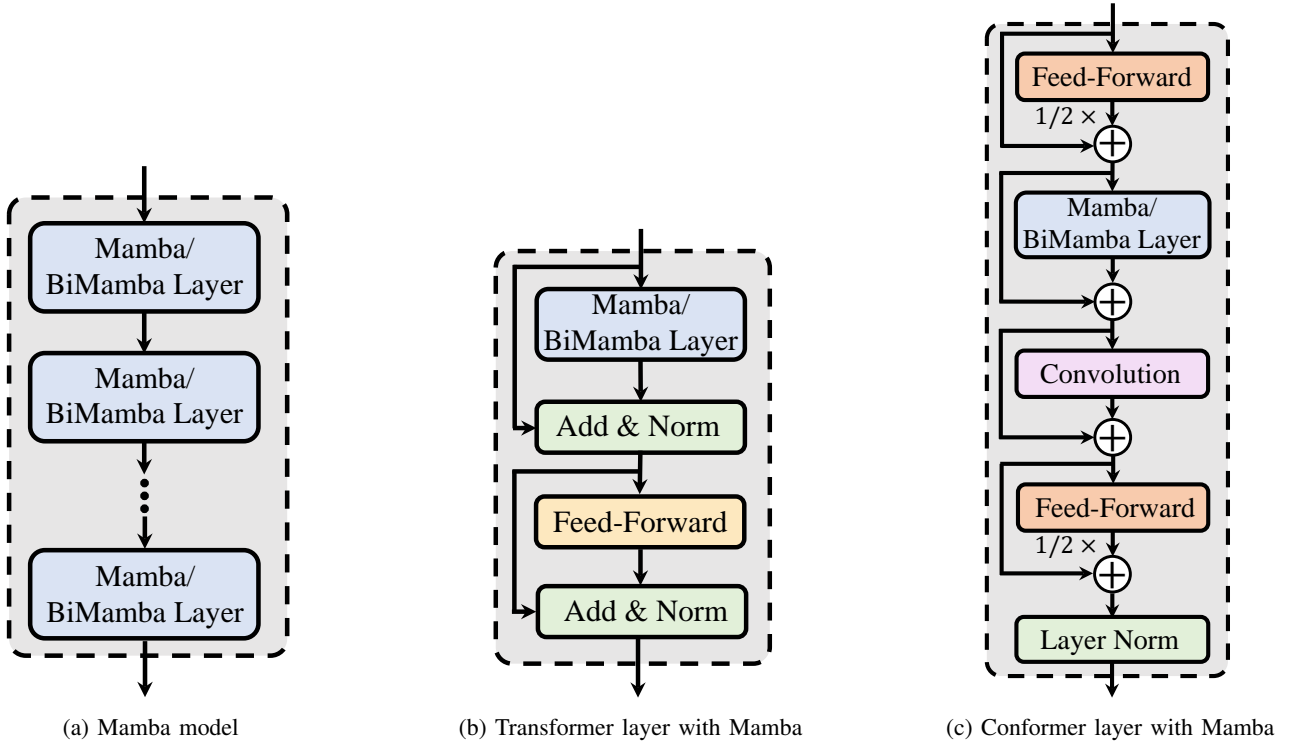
Mamba/ BiMamba Layer

Mamba/ BiMamba Layer

Mamba/ BiMamba Layer

(a) Mamba model

Mamba/ BiMamba Layer

Add & Norm

Feed-Forward

Add & Norm

(b) Transformer layer with Mamba

Feed-Forward

$1/2 \times$

Mamba/ BiMamba Layer

Convolution

Feed-Forward

$1/2 \times$

Layer Norm

(c) Conformer layer with Mamba